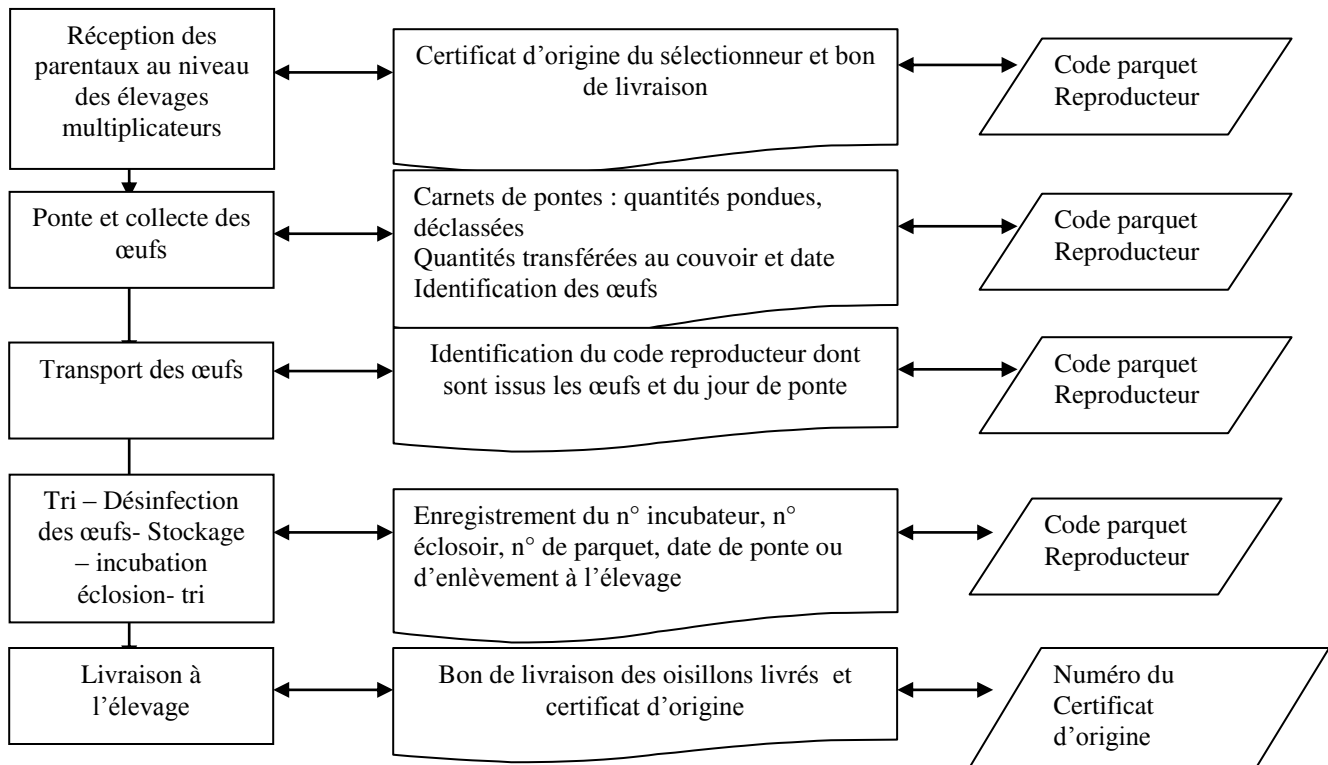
Réception des parentaux au niveau des élevages multiplicateurs

Certificat d'origine du sélectionneur et bon de livraison

Code parquet Reproducteur

Ponte et collecte des œufs

Carnets de pontes : quantités pondues, déclassées
Quantités transférées au couvoir et date
Identification des œufs

Code parquet Reproducteur

Transport des œufs

Identification du code reproducteur dont sont issus les œufs et du jour de ponte

Code parquet Reproducteur

Tri – Désinfection des œufs- Stockage – incubation éclosion- tri

Enregistrement du n° incubateur, n° éclosoir, n° de parquet, date de ponte ou d'enlèvement à l'élevage

Code parquet Reproducteur

Livraison à l'élevage

Bon de livraison des oisillons livrés et certificat d'origine

Numéro du Certificat d'origine